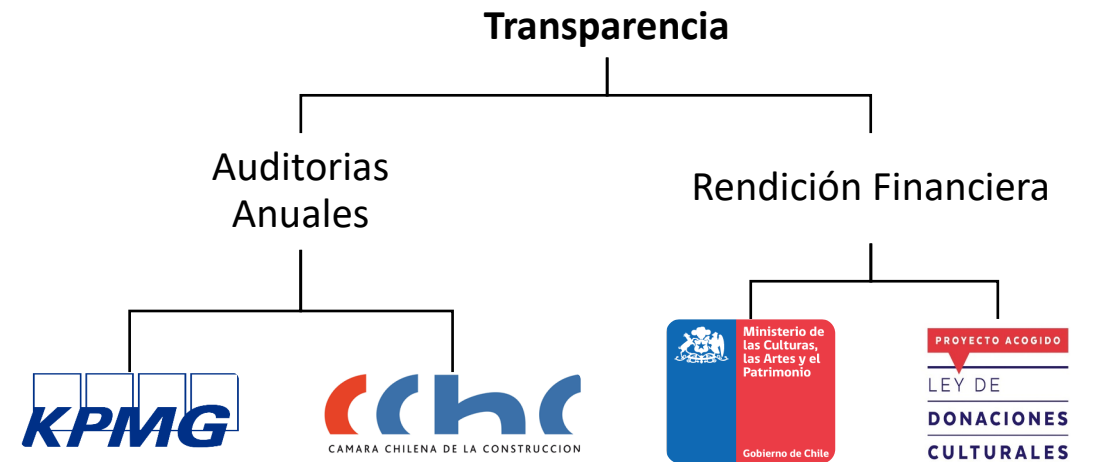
Transparencia

Auditorias Anuales

Rendición Financiera

KPMG

CChC
CAMARA CHILENA DE LA CONSTRUCCION

Ministerio de las Culturas, las Artes y el Patrimonio

Gobierno de Chile

PROYECTO ACOGIDO
LEY DE
DONACIONES
CULTURALES